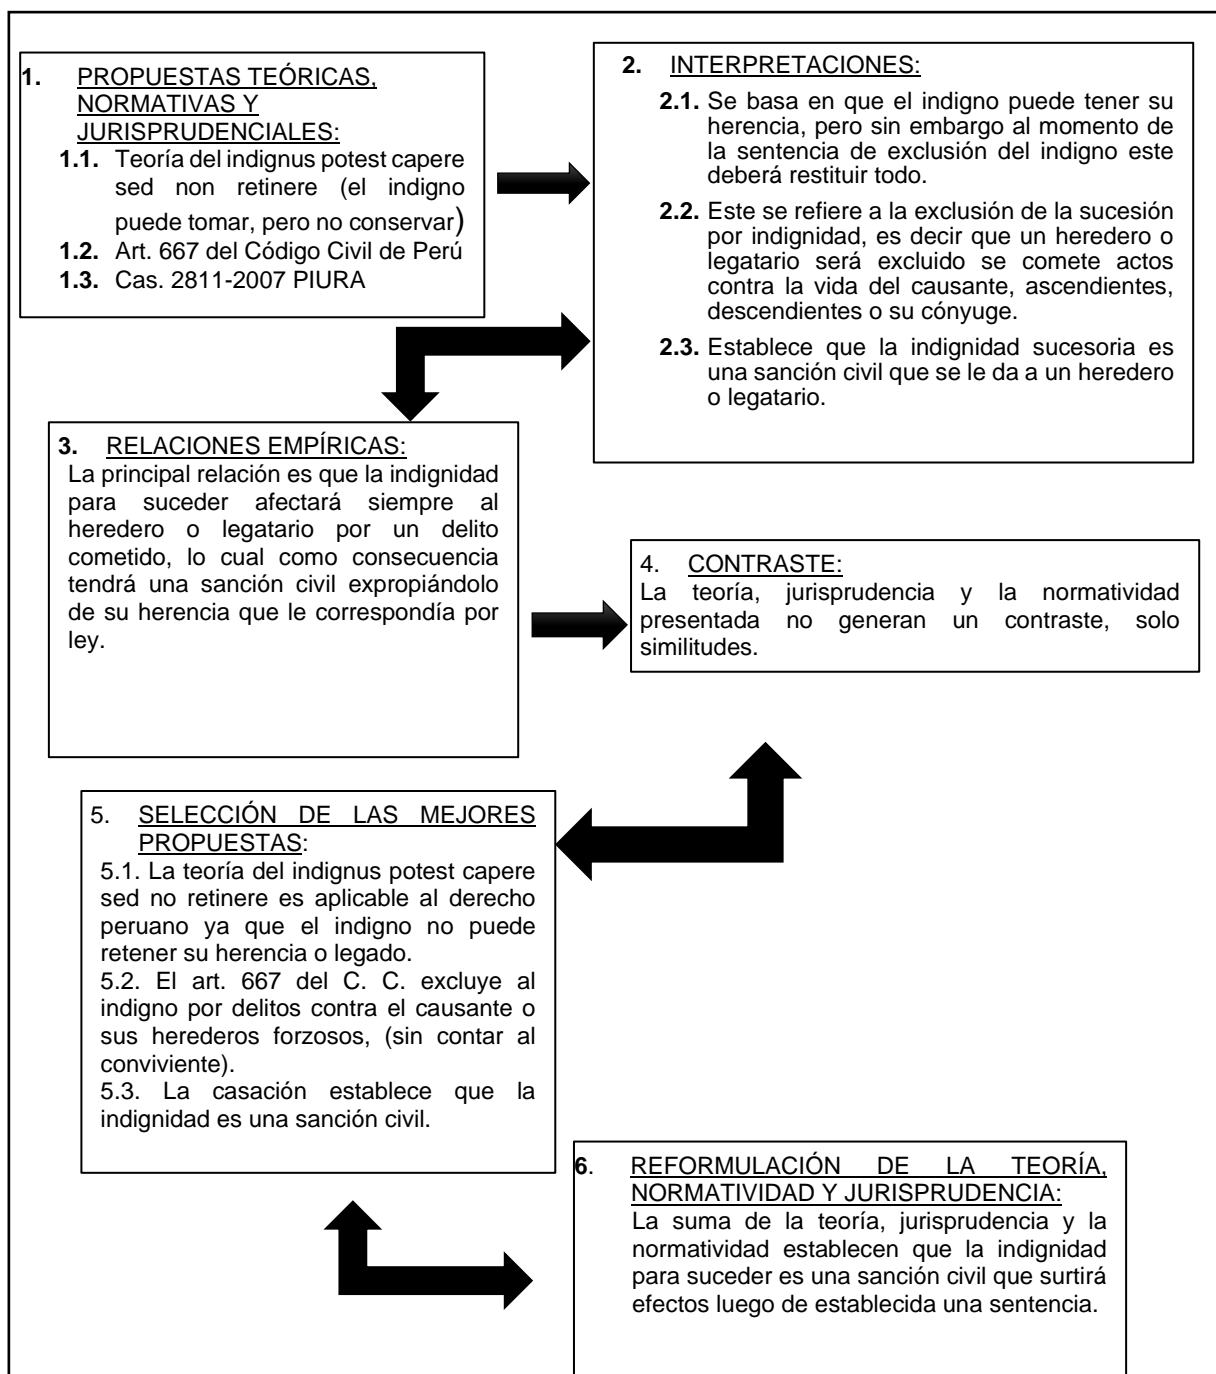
1. PROPUESTAS TEÓRICAS, NORMATIVAS Y JURISPRUDENCIALES:

1.1. Teoría del indignus potest capere sed non retinere (el indigno puede tomar, pero no conservar)

1.2. Art. 667 del Código Civil de Perú

1.3. Cas. 2811-2007 PIURA

2. INTERPRETACIONES:

2.1. Se basa en que el indigno puede tener su herencia, pero sin embargo al momento de la sentencia de exclusión del indigno este deberá restituir todo.

2.2. Este se refiere a la exclusión de la sucesión por indignidad, es decir que un heredero o legatario será excluido se comete actos contra la vida del causante, ascendientes, descendientes o su cónyuge.

2.3. Establece que la indignidad sucesoria es una sanción civil que se le da a un heredero o legatario.

3. RELACIONES EMPÍRICAS:

La principal relación es que la indignidad para suceder afectará siempre al heredero o legatario por un delito cometido, lo cual como consecuencia tendrá una sanción civil expropiándolo de su herencia que le correspondía por ley.

4. CONTRASTE:

La teoría, jurisprudencia y la normatividad presentada no generan un contraste, solo similitudes.

5. SELECCIÓN DE LAS MEJORES PROPUESTAS:

5.1. La teoría del indignus potest capere sed no retinere es aplicable al derecho peruano ya que el indigno no puede retener su herencia o legado.

5.2. El art. 667 del C. C. excluye al indigno por delitos contra el causante o sus herederos forzosos, (sin contar al conviviente).

5.3. La casación establece que la indignidad es una sanción civil.

6. REFORMULACIÓN DE LA TEORÍA, NORMATIVIDAD Y JURISPRUDENCIA:

La suma de la teoría, jurisprudencia y la normatividad establecen que la indignidad para suceder es una sanción civil que surtirá efectos luego de establecida una sentencia.